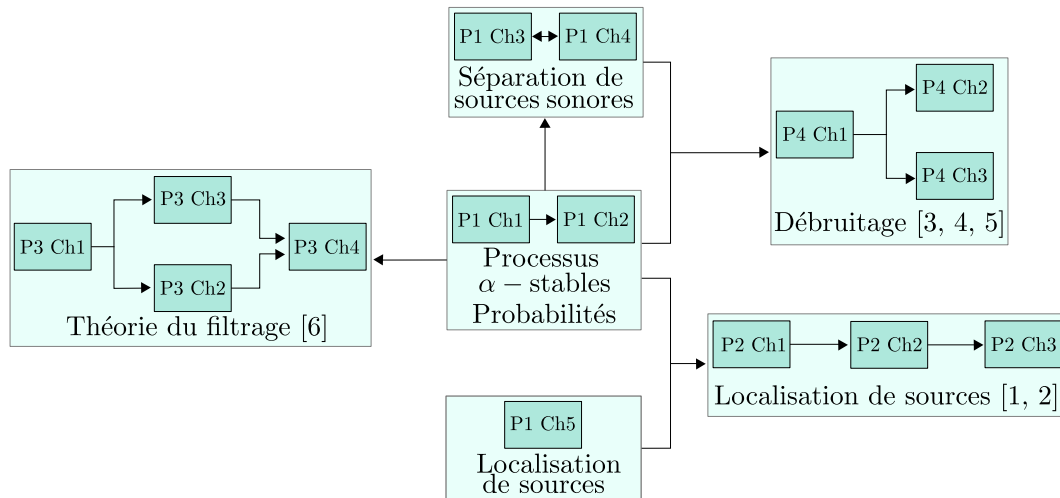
P1 Ch3 P1 Ch4
Séparation de sources sonores

P4 Ch1
P4 Ch2
P4 Ch3
Débruitage [3, 4, 5]

P3 Ch1
P3 Ch3
P3 Ch2
P3 Ch4
Théorie du filtrage [6]

P1 Ch1 P1 Ch2
Processus $\alpha-$stables Probabilités

P2 Ch1 P2 Ch2 P2 Ch3
Localisation de sources [1, 2]

P1 Ch5
Localisation de sources